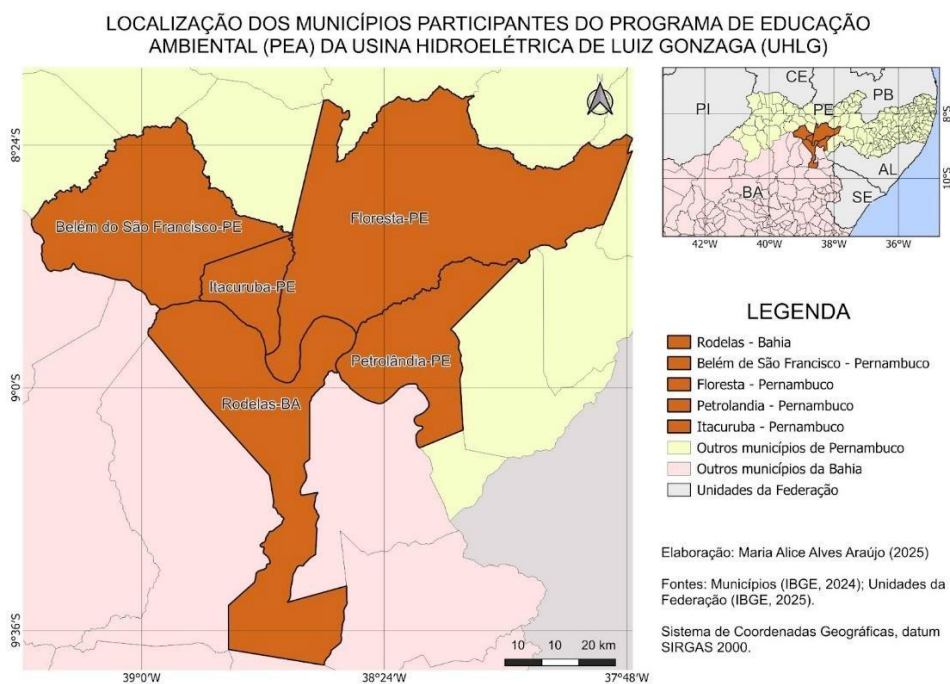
LOCALIZAÇÃO DOS MUNICÍPIOS PARTICIPANTES DO PROGRAMA DE EDUCAÇÃO AMBIENTAL (PEA) DA USINA HIDROELÉTRICA DE LUIZ GONZAGA (UHLG)

8°24'S

9°0'S

9°36'S

N

Belém do São Francisco-PE

Floresta-PE

Itacuruba-PE

Petrolândia-PE

Rodelas-BA

10 10 20 km

39°0'W 38°24'W 37°48'W

CE
PI
PE
PB
AL
BA
SE

8°S
10°S

42°W 40°W 38°W 36°W

LEGENDA

Rodelas - Bahia
Belém de São Francisco - Pernambuco
Floresta - Pernambuco
Petrolandia - Pernambuco
Itacuruba - Pernambuco
Outros municípios de Pernambuco
Outros municípios da Bahia
Unidades da Federação

Elaboração: Maria Alice Alves Araújo (2025)

Fontes: Municípios (IBGE, 2024); Unidades da Federação (IBGE, 2025).

Sistema de Coordenadas Geográficas, datum SIRGAS 2000.